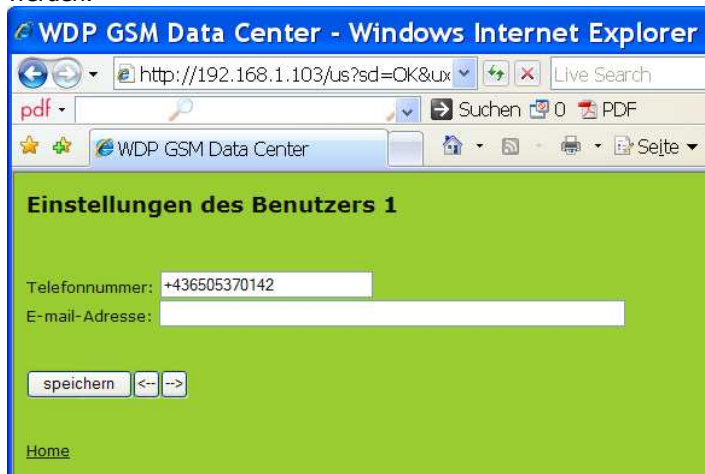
WDP GSM Data Center - Windows Internet Explorer

http://192.168.1.103/us?sd=OK&ux

Live Search

pdf

Suchen 0 PDF

WDP GSM Data Center

Seite

Einstellungen des Benutzers 1

Telefonnummer: +436505370142

E-mail-Adresse:

speichern <-- -->

Home